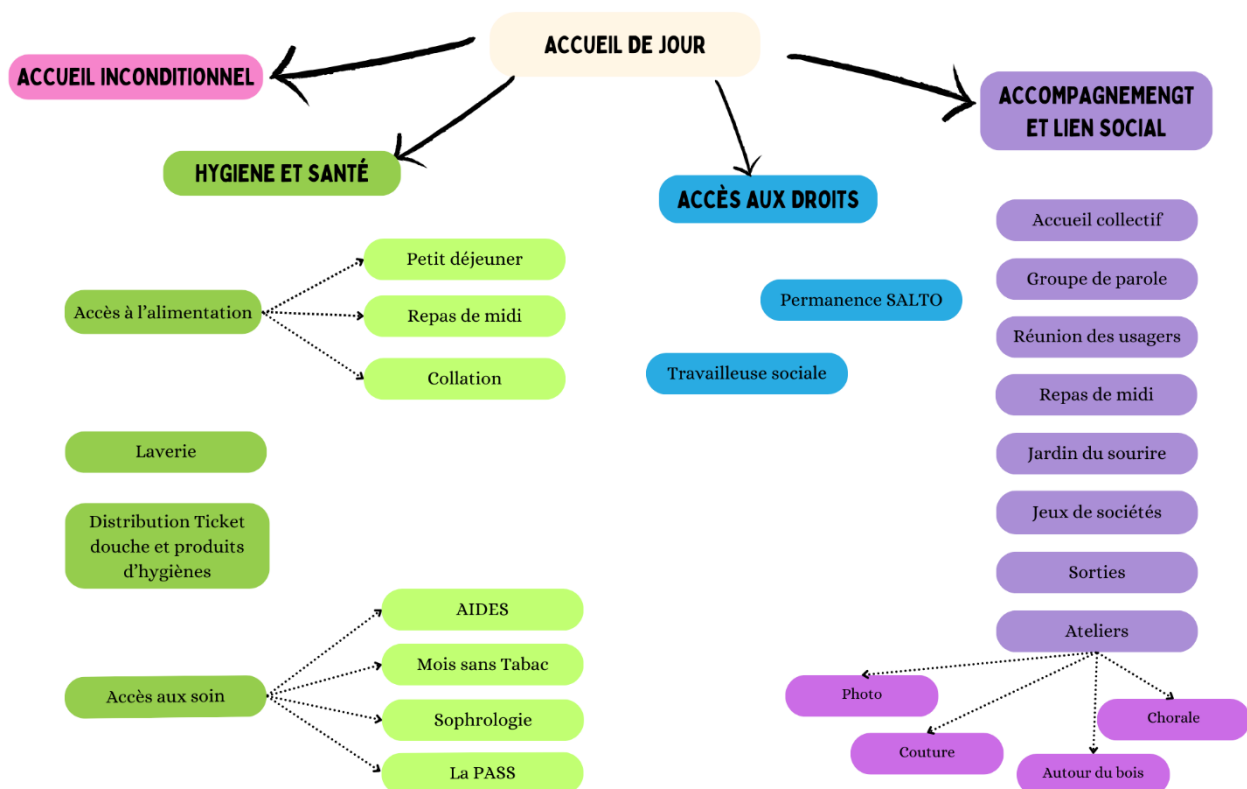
ACCUEIL DE JOUR

ACCUEIL INCONDITIONNEL

HYGIENE ET SANTÉ

ACCÈS AUX DROITS

ACCOMPAGNEMENGT ET LIEN SOCIAL

Accès à l'alimentation

Petit déjeuner

Repas de midi

Collation

Laverie

Distribution Ticket douche et produits d'hygiènes

Accès aux soin

AIDES

Mois sans Tabac

Sophrologie

La PASS

Permanence SALTO

Travailleuse sociale

Accueil collectif

Groupe de parole

Réunion des usagers

Repas de midi

Jardin du sourire

Jeux de sociétés

Sorties

Ateliers

Photo

Chorale

Couture

Autour du bois